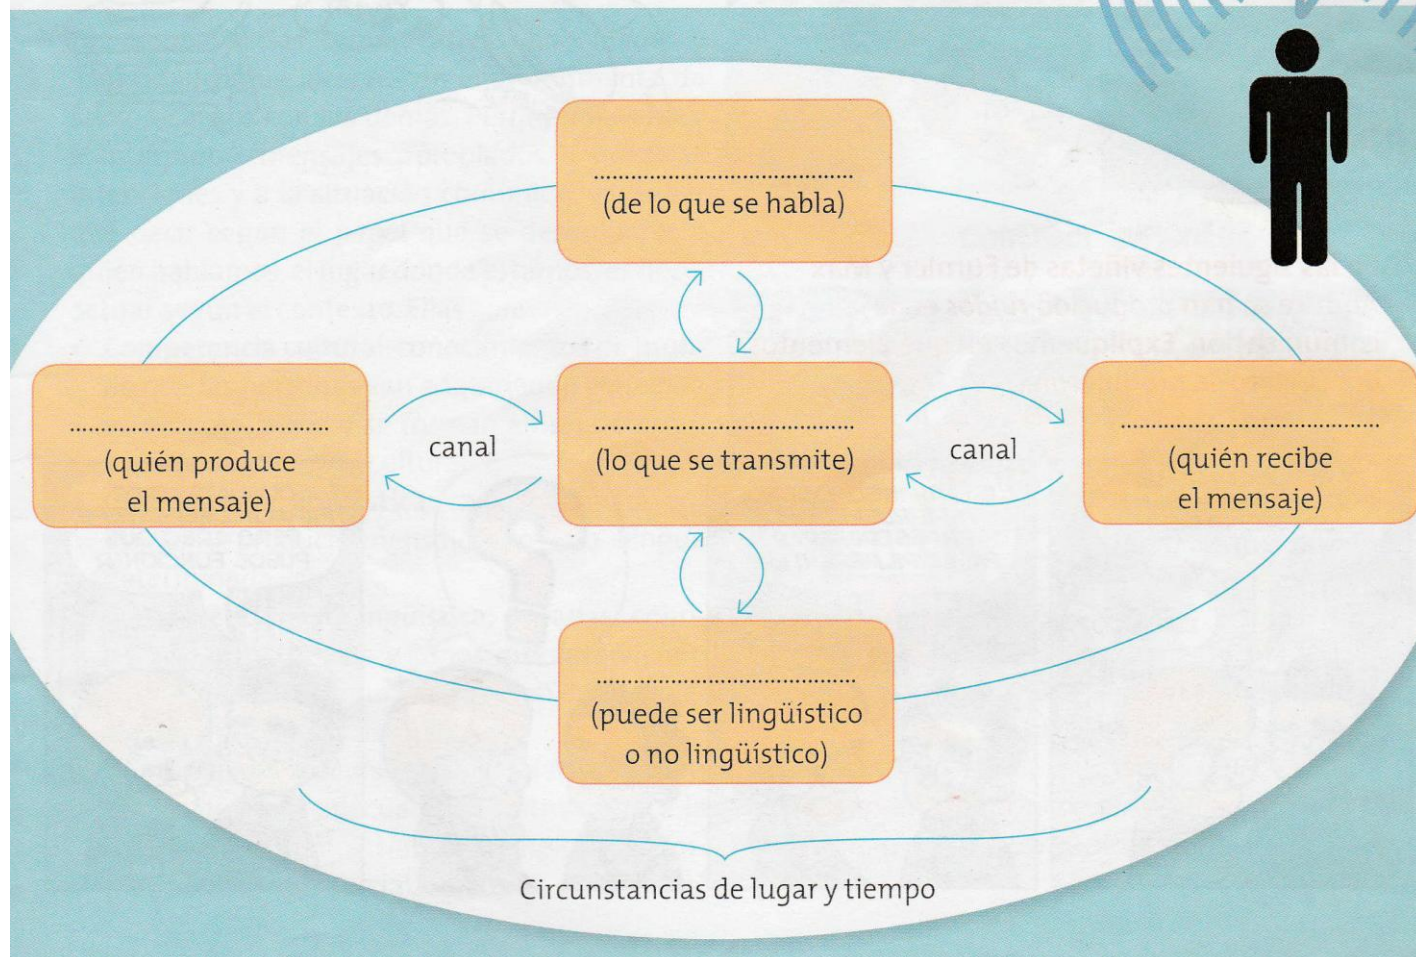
..................................
(de lo que se habla)

..................................
(quién produce el mensaje)

canal

..................................
(lo que se transmite)

canal

..................................
(quién recibe el mensaje)

..................................
(puede ser lingüístico o no lingüístico)

Circunstancias de lugar y tiempo